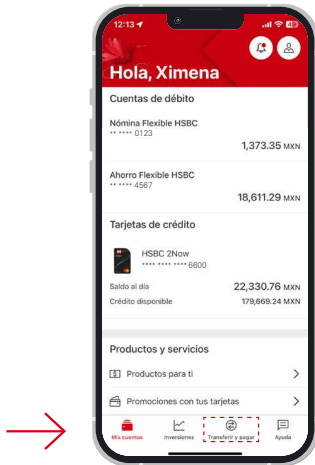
12:13

Hola, Ximena

Cuentas de débito

Nómina Flexible HSBC
** **** 0123
1,373.35 MXN

Ahorro Flexible HSBC
** **** 4567
18,611.29 MXN

Tarjetas de crédito

HSBC 2Now
**** **** **** 6600

Saldo al día
22,330.76 MXN

Crédito disponible
179,669.24 MXN

Productos y servicios

Productos para ti

Promociones con tus tarjetas

Mis cuentas
Inversiones
Transferir y pagar
Ayuda